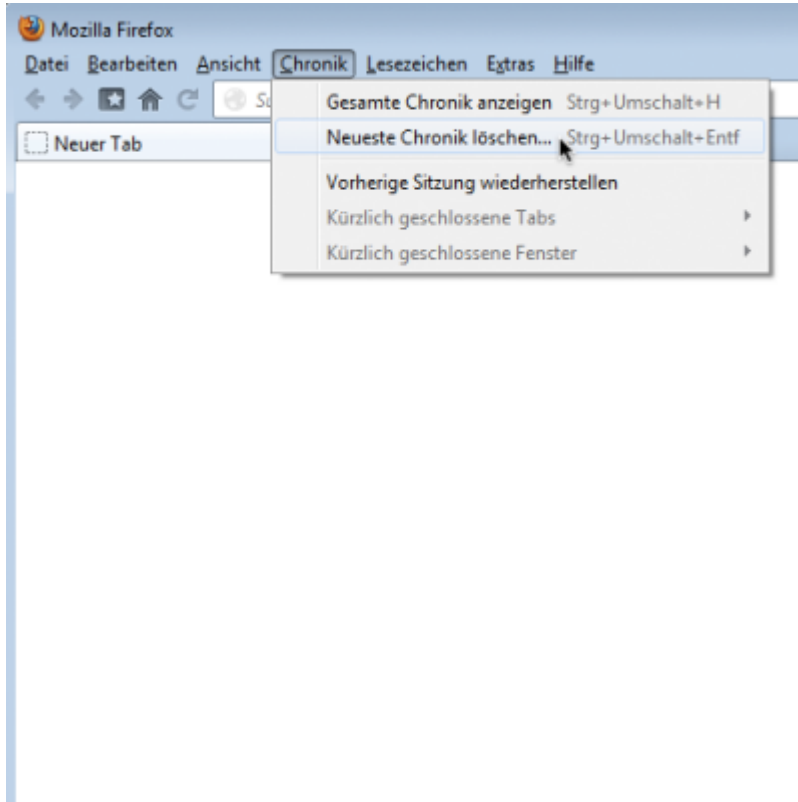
Mozilla Firefox

Datei Bearbeiten Ansicht Chronik Lesezeichen Extras Hilfe

S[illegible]

Neuer Tab

Gesamte Chronik anzeigen Strg+Umschalt+H
Neueste Chronik löschen... Strg+Umschalt+Entf
Vorherige Sitzung wiederherstellen
Kürzlich geschlossene Tabs
Kürzlich geschlossene Fenster